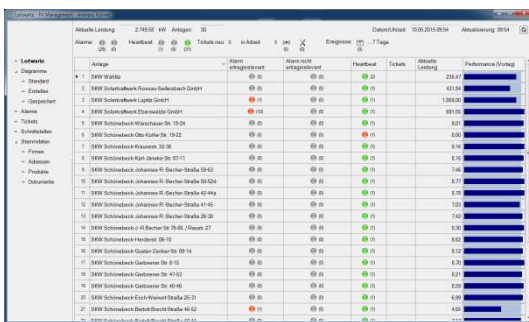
Leitwarte - TV Management - Windows Internet

Aktuelle Leistung: 2.749,58 kW Anlagen: 30
Alarme: (29) (0) Heartbeat (28) (1) Tickets neu: 0 In Arbeit: 0 (44) (0)
Datum/Uhrzeit: 10.05.2015 09:54 Aktualisierung: 09:54
Ereignisse: (0) ...7 Tage

Leitwarte
Diagramme
Standard
Erstellen
Gespeichert
Alarme
Tickets
Schnittstellen
Stammdaten
Firmen
Adressen
Produkte
Dokumente

| | Anlage | Alarm ertragsrelevant | Alarm nicht ertragsrelevant | Heartbeat | Tickets | Aktuelle Leistung | Performance (Vortag) |
|---|---|---|---|---|---|---|---|
| 1 | SKW Wählitz | (0) | (0) | (1) | | 235,47 | |
| 2 | SKW Solarkraftwerk Rossau-Seifersbach GmbH | (0) | (0) | (1) | | 431,84 | |
| 3 | SKW Solarkraftwerk Lüptitz GmbH | (1) | (0) | (1) | | 1.089,00 | |
| 4 | SKW Solarkraftwerk Eberswalde GmbH | (16) | (0) | (1) | | 691,55 | |
| 5 | SKW Schönebeck-Warschauer Str. 18-24 | (0) | (0) | (1) | | 8,01 | |
| 6 | SKW Schönebeck-Otto-Kohle-Str. 19-22 | (0) | (0) | (1) | | 0,00 | |
| 7 | SKW Schönebeck-Krausestr. 32-36 | (0) | (0) | (1) | | 9,16 | |
| 8 | SKW Schönebeck-Karl-Jänicke-Str. 07-11 | (0) | (0) | (1) | | 8,16 | |
| 9 | SKW Schönebeck-Johannes-R.-Becher-Straße 59-63 | (0) | (0) | (1) | | 7,46 | |
| 10 | SKW Schönebeck-Johannes-R.-Becher-Straße 50-52d | (0) | (0) | (1) | | 8,77 | |
| 11 | SKW Schönebeck-Johannes-R.-Becher-Straße 42-44a | (0) | (0) | (1) | | 8,78 | |
| 12 | SKW Schönebeck-Johannes-R.-Becher-Straße 41-45 | (0) | (0) | (1) | | 7,03 | |
| 13 | SKW Schönebeck-Johannes-R.-Becher-Straße 26-30 | (0) | (0) | (1) | | 7,42 | |
| 14 | SKW Schönebeck-J.-R.Becher Str.78-88 / Rieseb 27 | (0) | (0) | (1) | | 9,30 | |
| 15 | SKW Schönebeck-Herderstr. 06-10 | (0) | (0) | (1) | | 8,62 | |
| 16 | SKW Schönebeck-Gustav-Zenker-Str. 09-14 | (0) | (0) | (1) | | 8,12 | |
| 17 | SKW Schönebeck-Gartenweer Str. 8-15 | (0) | (0) | (1) | | 8,70 | |
| 18 | SKW Schönebeck-Gartenweer Str. 47-53 | (0) | (0) | (1) | | 8,21 | |
| 19 | SKW Schönebeck-Gartenweer Str. 40-46 | (0) | (0) | (1) | | 8,59 | |
| 20 | SKW Schönebeck-Erich-Weinert-Straße 25-31 | (0) | (0) | (1) | | 6,99 | |
| 21 | SKW Schönebeck-Bertolt-Brecht-Straße 46-52 | (1) | (0) | (1) | | 4,65 | |